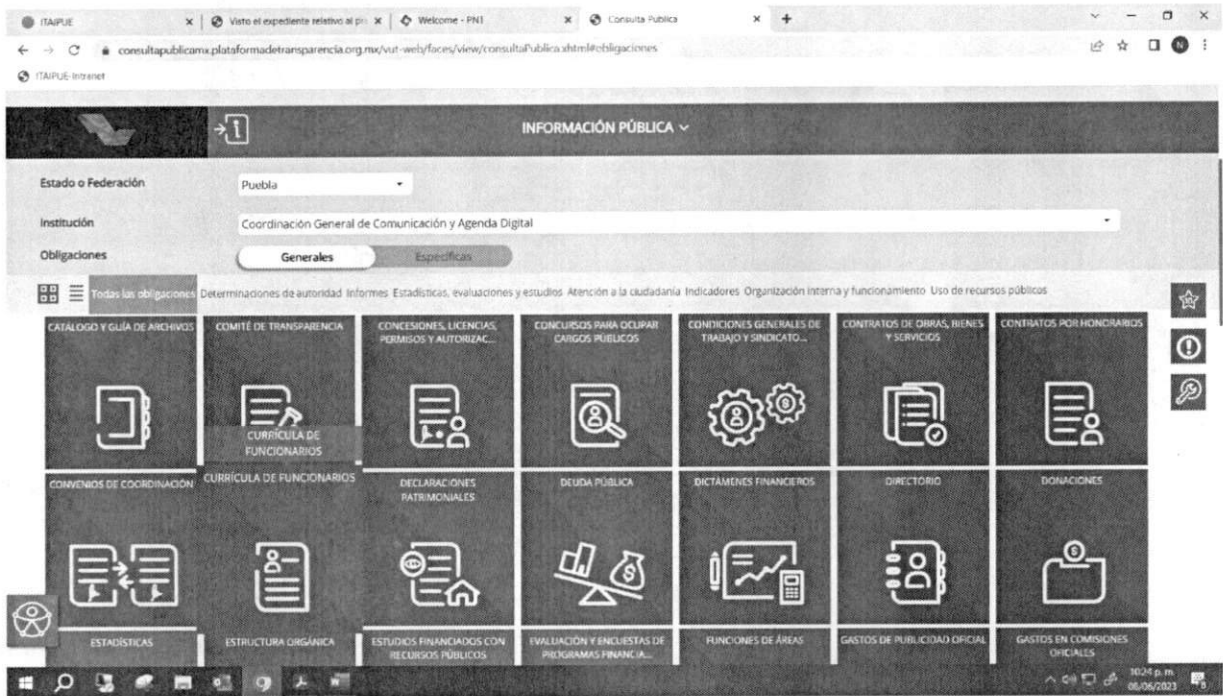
ITAIPUE | Visto el expediente relativo al p | Welcome - PN1 | Consulta Publica | +

consultapublicamx.plataformadetransparencia.org.mx/vut-web/faces/view/consultaPublica.xhtml#obligaciones

ITAIPUE-Intranet

INFORMACIÓN PÚBLICA

Estado o Federación Puebla

Institución Coordinación General de Comunicación y Agenda Digital

Obligaciones Generales Específicas

Todas las obligaciones Determinaciones de autoridad Informes Estadísticas, evaluaciones y estudios Atención a la ciudadanía Indicadores Organización interna y funcionamiento Uso de recursos públicos

CATÁLOGO Y GUÍA DE ARCHIVOS

COMITÉ DE TRANSPARENCIA

CURRÍCULA DE FUNCIONARIOS

CONCESIONES, LICENCIAS, PERMISOS Y AUTORIZAC...

CONCURSOS PARA OCUPAR CARGOS PÚBLICOS

CONDICIONES GENERALES DE TRABAJO Y SINDICATO...

CONTRATOS DE OBRAS, BIENES Y SERVICIOS

CONTRATOS POR HONORARIOS

CONVENIOS DE COORDINACIÓN

CURRÍCULA DE FUNCIONARIOS

DECLARACIONES PATRIMONIALES

DEUDA PÚBLICA

DICTÁMENES FINANCIEROS

DIRECTORIO

DONACIONES

ESTADÍSTICAS

ESTRUCTURA ORGÁNICA

ESTUDIOS FINANCIADOS CON RECURSOS PÚBLICOS

EVALUACIÓN Y ENCUESTAS DE PROGRAMAS FINANCIA...

FUNCIONES DE ÁREAS

GASTOS DE PUBLICIDAD OFICIAL

GASTOS EN COMISIONES OFICIALES

10:24 p. m.
08/06/2023